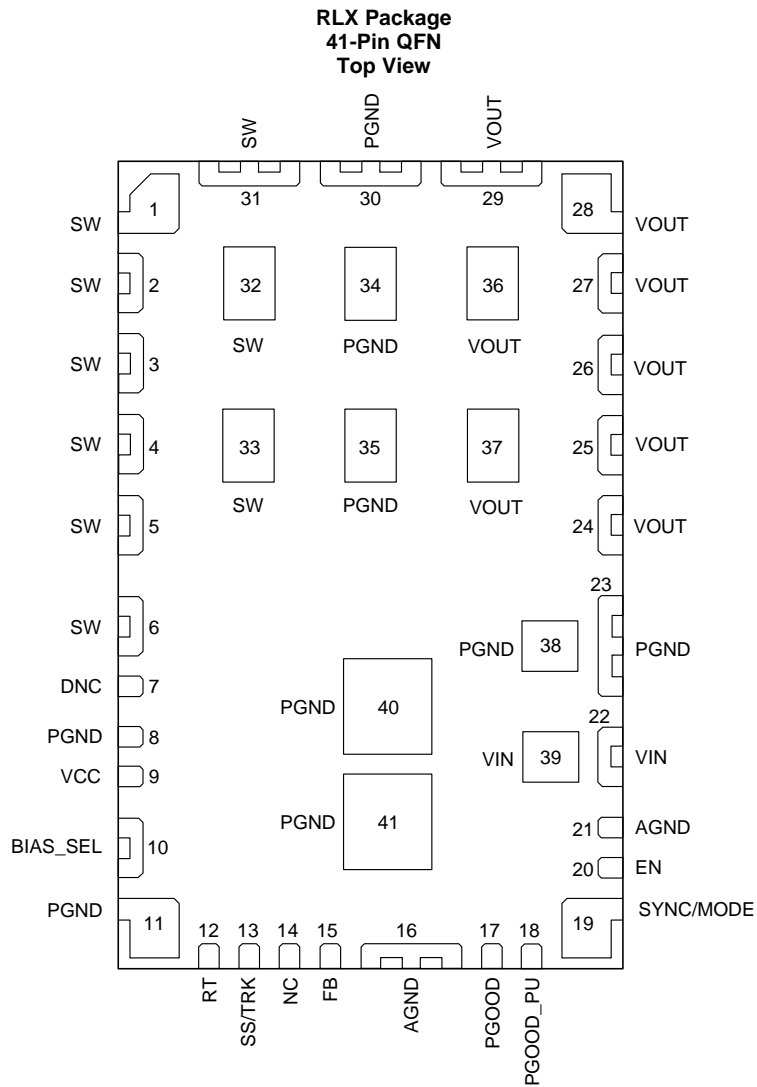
RLX Package
41-Pin QFN
Top View

SW
PGND
VOUT

31
30
29

SW 1
28 VOUT
SW 2
27 VOUT
SW 3
26 VOUT
SW 4
25 VOUT
SW 5
24 VOUT
SW 6
23 PGND
DNC 7
PGND 8
22 VIN
VCC 9
BIAS_SEL 10
21 AGND
20 EN
PGND 11
19 SYNC/MODE

32 SW
34 PGND
36 VOUT
33 SW
35 PGND
37 VOUT
PGND 38
PGND 40
VIN 39
PGND 41

12 RT
13 SS/TRK
14 NC
15 FB
16 AGND
17 PGOOD
18 PGOOD_PU